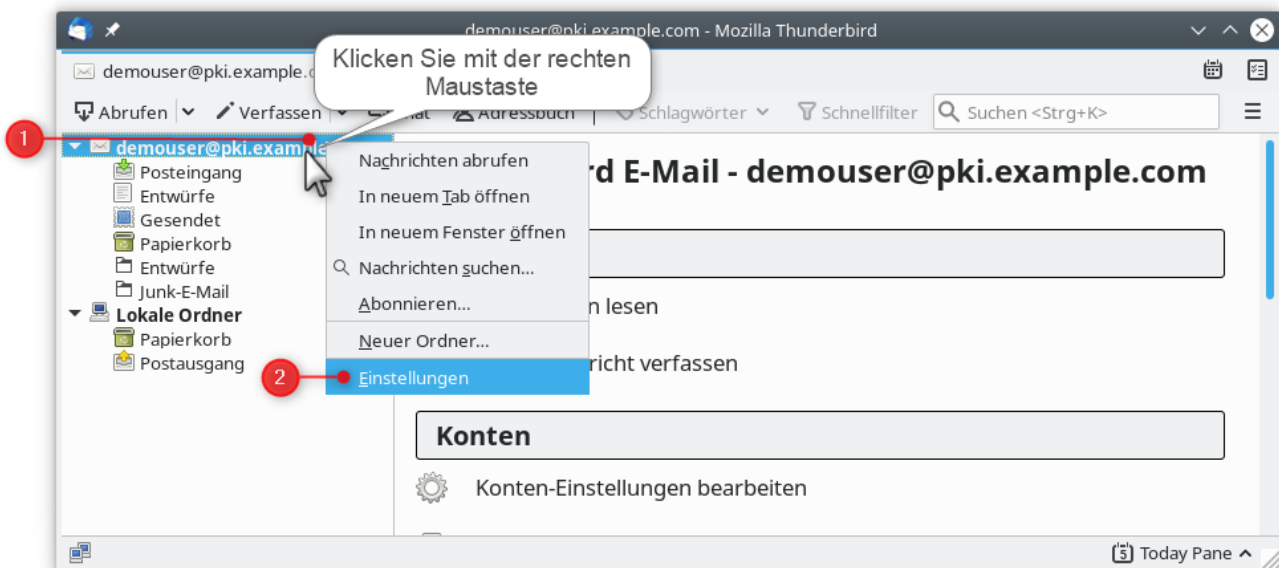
demouser@pki.example.com - Mozilla Thunderbird

demouser@pki.example.c

Klicken Sie mit der rechten Maustaste

Abrufen | Verfassen | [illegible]hat | Adressbuch | Schlagwörter | Schnellfilter | Suchen <Strg+K>

1

demouser@pki.exampl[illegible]
Posteingang
Entwürfe
Gesendet
Papierkorb
Entwürfe
Junk-E-Mail
Lokale Ordner
Papierkorb
Postausgang

Nachrichten abrufen
In neuem Tab öffnen
In neuem Fenster öffnen
Nachrichten suchen...
Abonnieren...
Neuer Ordner...
2
Einstellungen

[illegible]rd E-Mail - demouser@pki.example.com

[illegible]n lesen

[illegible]richt verfassen

Konten

Konten-Einstellungen bearbeiten

Today Pane